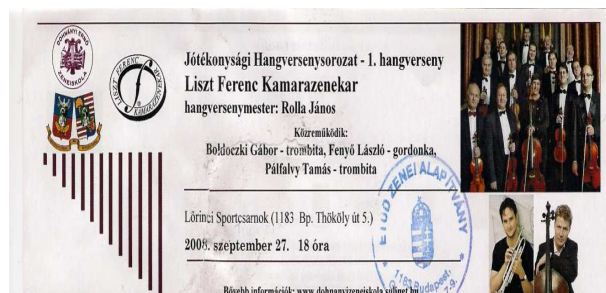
Jótékonysági Hangversenysorozat - 1. hangverseny
Liszt Ferenc Kamarazenekar
hangversenymester: Rolla János

Közreműködik:
Boldoczki Gábor - trombita, Fenyő László - gordonka, Pálfalvy Tamás - trombita

Lőrinci Sportcsarnok (1183 Bp. Thököly út 5.)
2008. szeptember 27. 18 óra

Bővebb információk: www.dohnanyizeneiskola.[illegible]

LISZT FERENC KAMARAZENEKAR

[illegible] ZENEI ALAPÍTVÁNY
1183 Budapest, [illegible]